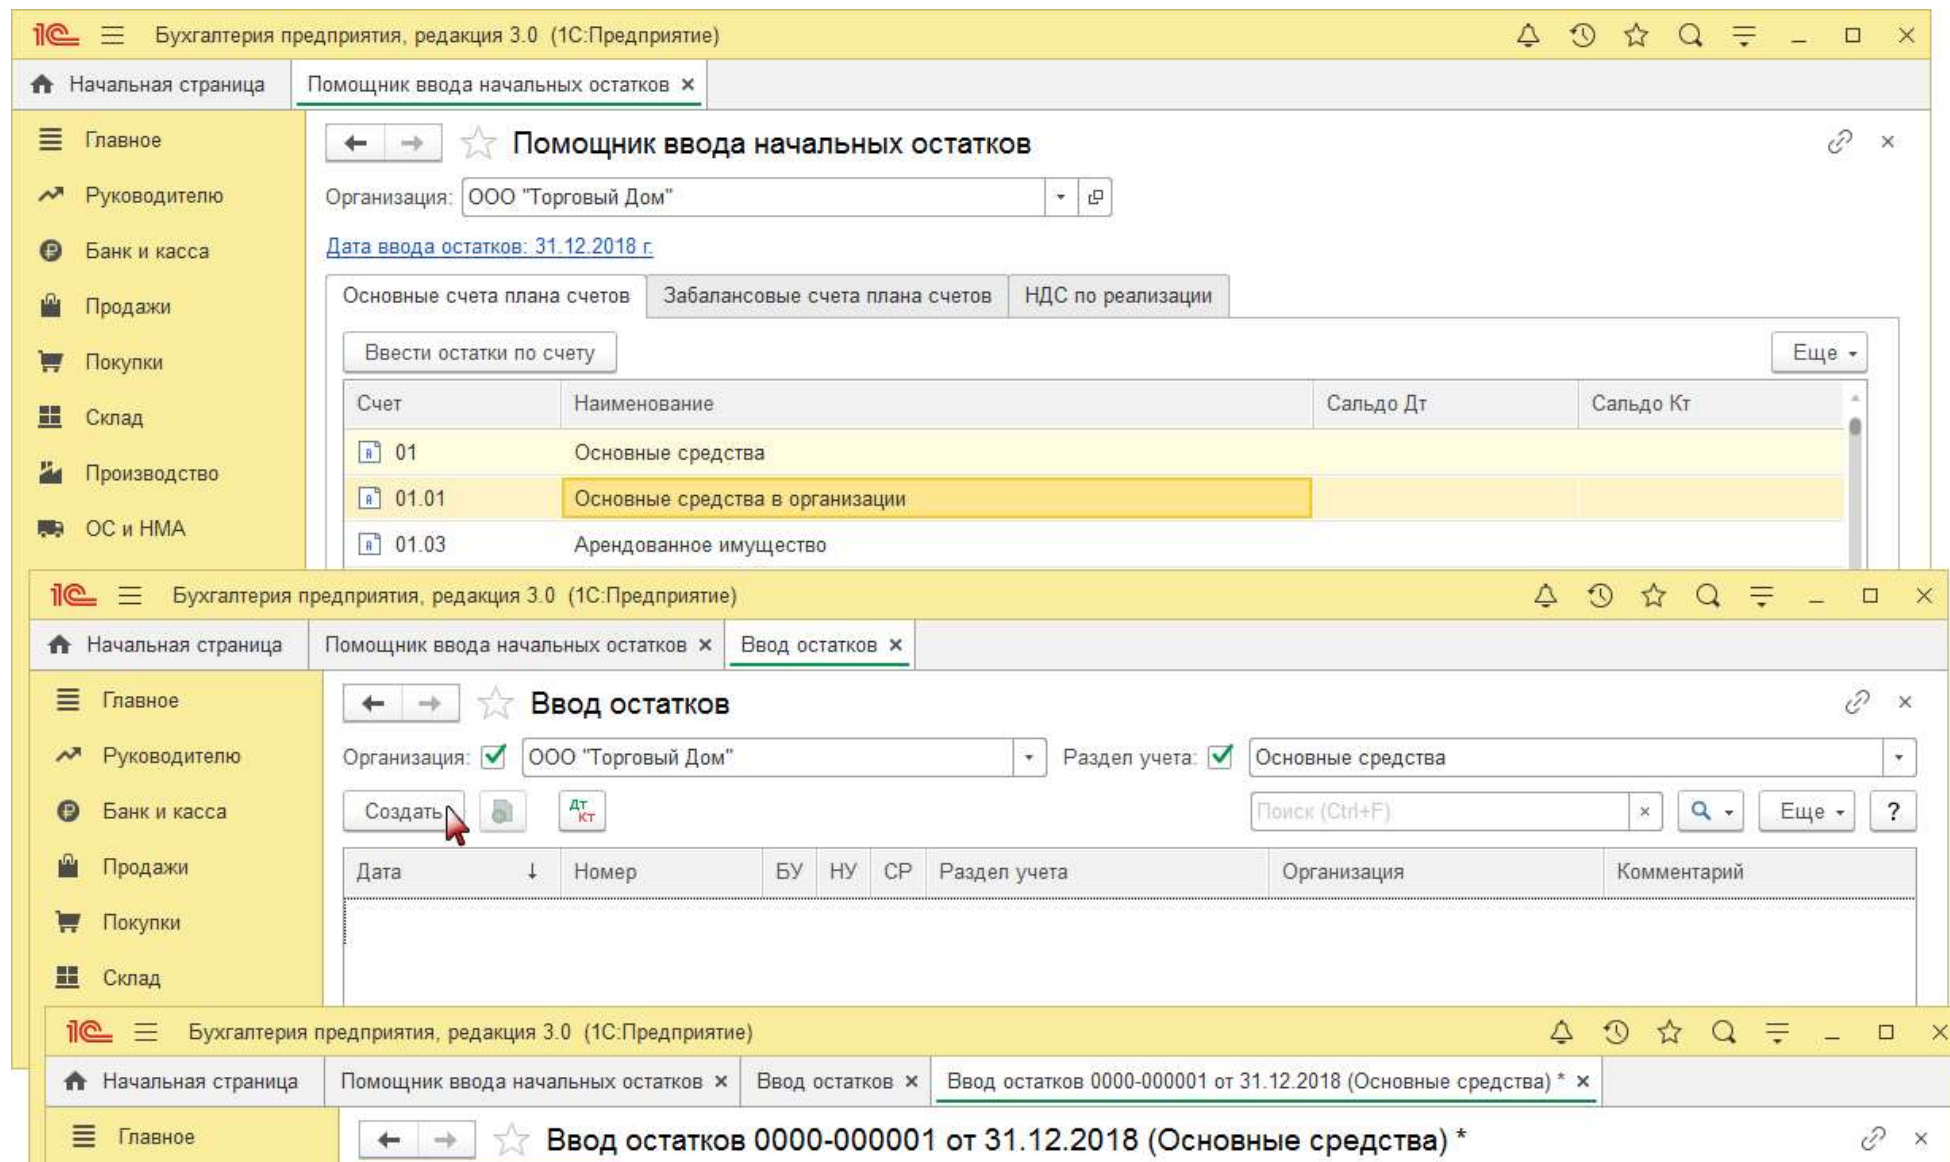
Бухгалтерия предприятия, редакция 3.0 (1С:Предприятие)

Начальная страница | Помощник ввода начальных остатков ×

Главное
Руководителю
Банк и касса
Продажи
Покупки
Склад
Производство
ОС и НМА

Помощник ввода начальных остатков

Организация: ООО "Торговый Дом"

Дата ввода остатков: 31.12.2018 г.

Основные счета плана счетов | Забалансовые счета плана счетов | НДС по реализации

Ввести остатки по счету

Еще

| Счет | Наименование | Сальдо Дт | Сальдо Кт |
|---|---|---|---|
| 01 | Основные средства | | |
| 01.01 | Основные средства в организации | | |
| 01.03 | Арендованное имущество | | |

Бухгалтерия предприятия, редакция 3.0 (1С:Предприятие)

Начальная страница | Помощник ввода начальных остатков × | Ввод остатков ×

Главное
Руководителю
Банк и касса
Продажи
Покупки
Склад

Ввод остатков

Организация: ООО "Торговый Дом" Раздел учета: Основные средства

Создать

Поиск (Ctrl+F)

Еще

?

| Дата | Номер | БУ | НУ | СР | Раздел учета | Организация | Комментарий |
|---|---|---|---|---|---|---|---|

Бухгалтерия предприятия, редакция 3.0 (1С:Предприятие)

Начальная страница | Помощник ввода начальных остатков × | Ввод остатков × | Ввод остатков 0000-000001 от 31.12.2018 (Основные средства) * ×

Главное

Ввод остатков 0000-000001 от 31.12.2018 (Основные средства) *